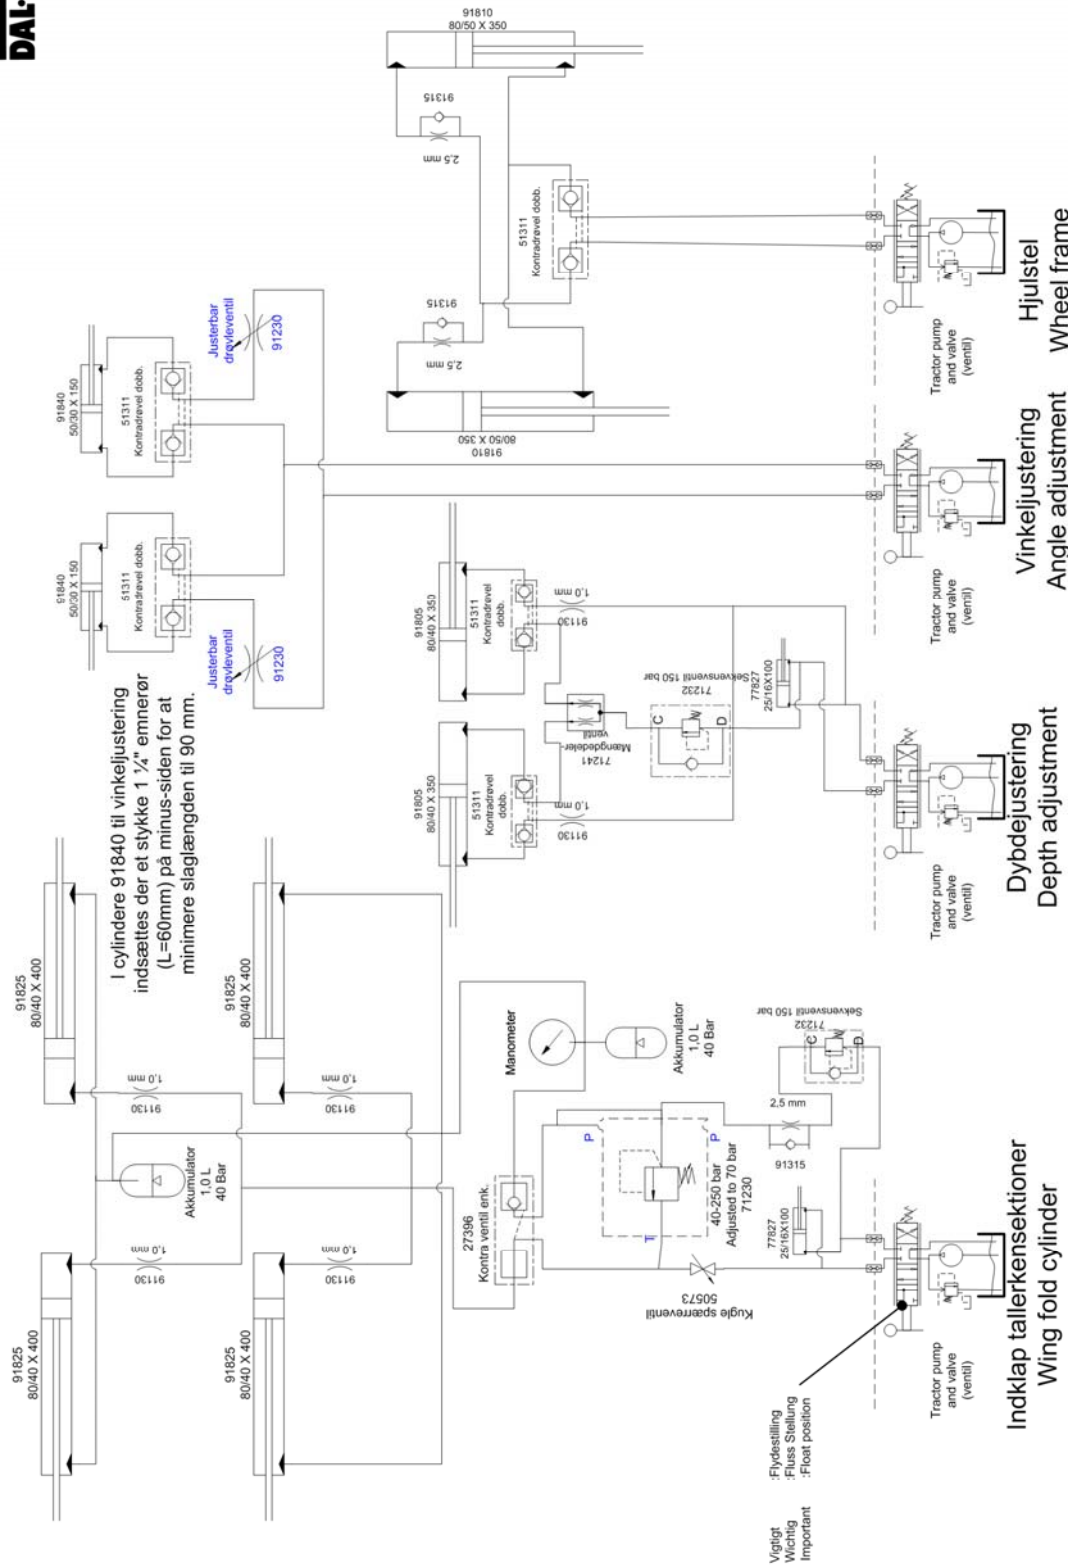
DAL-

91810
80/50 X 350

91315

2,5 mm

51311
Kontradrøvel dobb.

91315

2,5 mm

91810
80/50 X 350

91840
50/30 X 150

51311
Kontradrøvel dobb.

Justerbar drøvleventil
91230

91840
50/30 X 150

51311
Kontradrøvel dobb.

Justerbar drøvleventil
91230

I cylindere 91840 til vinkeljustering indsættes der et stykke 1 ¼" emnerør (L=60mm) på minus-siden for at minimere slaglængden til 90 mm.

91805
80/40 X 350

51311
Kontradrøvel dobb.

91130
1,0 mm

71232
Sekvensventil 150 bar

77827
25/16X100

91805
80/40 X 350

51311
Kontradrøvel dobb.

91130
1,0 mm

71241
Mængdeler-ventil

C
D

91825
80/40 X 400

91130
1,0 mm

91825
80/40 X 400

91130
1,0 mm

Manometer

Akkumulator
1,0 L
40 Bar

71232
Sekvensventil 150 bar

C
D

2,5 mm

91315

Akkumulator
1,0 L
40 Bar

91130
1,0 mm

91130
1,0 mm

91825
80/40 X 400

91825
80/40 X 400

27396
Kontra ventil enk.

P
P
T

40-250 bar
Adjusted to 70 bar
71230

77827
25/16X100

Kugle spærreventil
50573

Vigtigt :Flydestilling
Wichtig :Fluss Stellung
Important :Float position

Tractor pump and valve (ventil)
Indklap tallerkensektioner
Wing fold cylinder

Tractor pump and valve (ventil)
Dybdejustering
Depth adjustment

Tractor pump and valve (ventil)
Vinkeljustering
Angle adjustment

Tractor pump and valve (ventil)
Hjulstel
Wheel frame